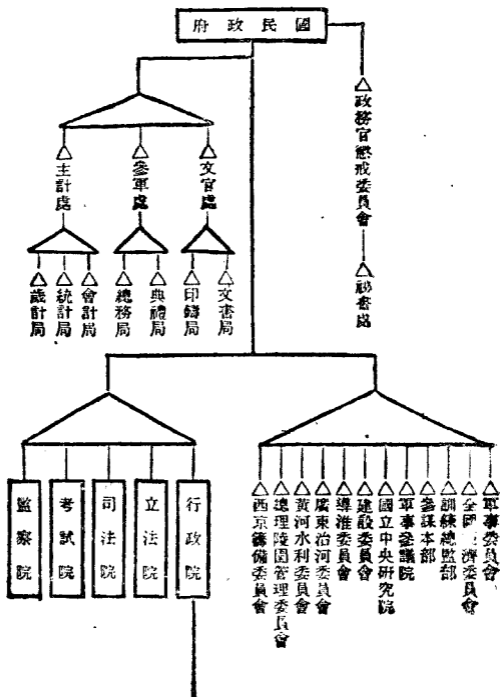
國民政府

政務官懲戒委員會

秘書處

主計處

參軍處

文官處

歲計局

統計局

會計局

總務局

典禮局

印鑄局

文書局

監察院

考試院

司法院

立法院

行政院

西京籌備委員會

總理陵園管理委員會

黃河水利委員會

廣東治河委員會

導淮委員會

建設委員會

國立中央研究院

軍事參議院

參謀本部

訓練總監部

全國經濟委員會

軍事委員會